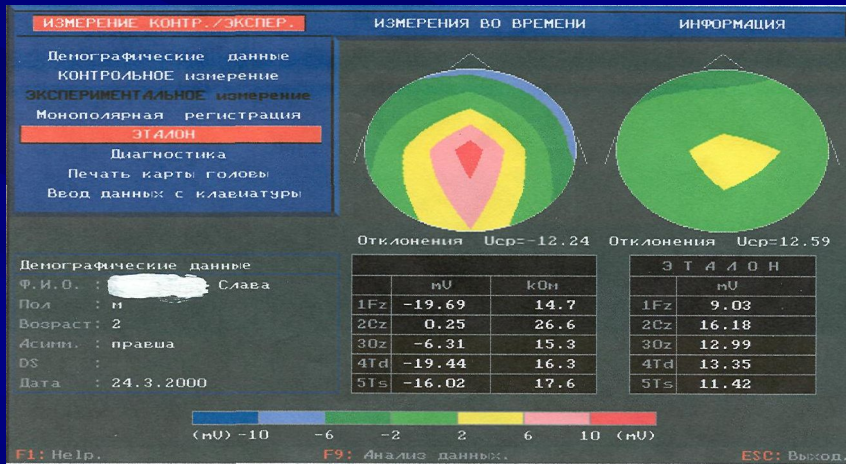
ИЗМЕРЕНИЕ КОНТР./ЭКСПЕР.    ИЗМЕРЕНИЯ ВО ВРЕМЕНИ    ИНФОРМАЦИЯ

Демографические данные
КОНТРОЛЬНОЕ измерение
ЭКСПЕРИМЕНТАЛЬНОЕ измерение
Монополярная регистрация
ЭТАЛОН
Диагностика
Печать карты головы
Ввод данных с клавиатуры

Отклонения Ucp=-12.24    Отклонения Ucp=12.59

Демографические данные
Ф.И.О. : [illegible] Слава
Пол : м
Возраст : 2
Асимм. : правша
DS :
Дата : 24.3.2000

| | mV | kOm |
|---|---|---|
| 1Fz | -19.69 | 14.7 |
| 2Cz | 0.25 | 26.6 |
| 3Oz | -6.31 | 15.3 |
| 4Td | -19.44 | 16.3 |
| 5Ts | -16.02 | 17.6 |

| ЭТАЛОН | |
|---|---|
| | mV |
| 1Fz | 9.03 |
| 2Cz | 16.18 |
| 3Oz | 12.99 |
| 4Td | 13.35 |
| 5Ts | 11.42 |

(mV) -10 -6 -2 2 6 10 (mV)

F1: Help.    F9: Анализ данных.    ESC: Выход.